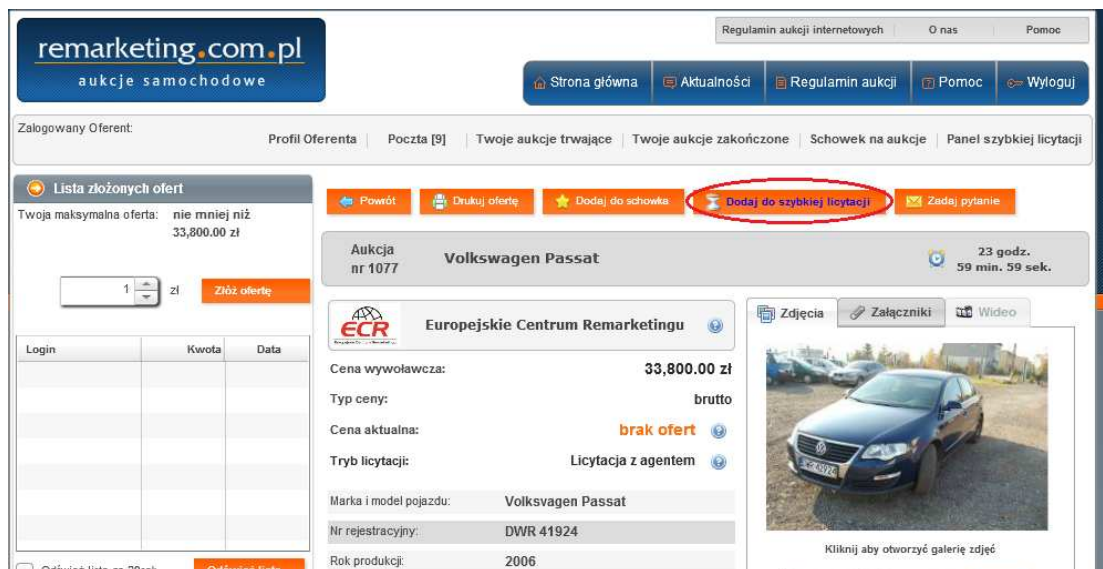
remarketing.com.pl
aukcje samochodowe

Regulamin aukcji internetowych | O nas | Pomoc

Strona główna | Aktualności | Regulamin aukcji | Pomoc | Wyloguj

Zalogowany Oferent:

Profil Oferenta | Poczta [9] | Twoje aukcje trwające | Twoje aukcje zakończone | Schowek na aukcje | Panel szybkiej licytacji

Lista złożonych ofert

Twoja maksymalna oferta: nie mniej niż 33,800.00 zł

1 zł Złóż ofertę

| Login | Kwota | Data |
|---|---|---|
| | | |
| | | |
| | | |
| | | |
| | | |
| | | |
| | | |

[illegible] Odśwież listę

Powrót | Drukuj ofertę | Dodaj do schowka | Dodaj do szybkiej licytacji | Zadaj pytanie

Aukcja nr 1077 Volkswagen Passat

23 godz. 59 min. 59 sek.

ECR Europejskie Centrum Remarketingu

| | |
|---|---|
| Cena wywoławcza: | 33,800.00 zł |
| Typ ceny: | brutto |
| Cena aktualna: | brak ofert |
| Tryb licytacji: | Licytacja z agentem |
| Marka i model pojazdu: | Volksvagen Passat |
| Nr rejestracyjny: | DWR 41924 |
| Rok produkcji: | 2006 |

Zdjęcia | Załączniki | Wideo

DWR 41924

Kliknij aby otworzyć galerię zdjęć